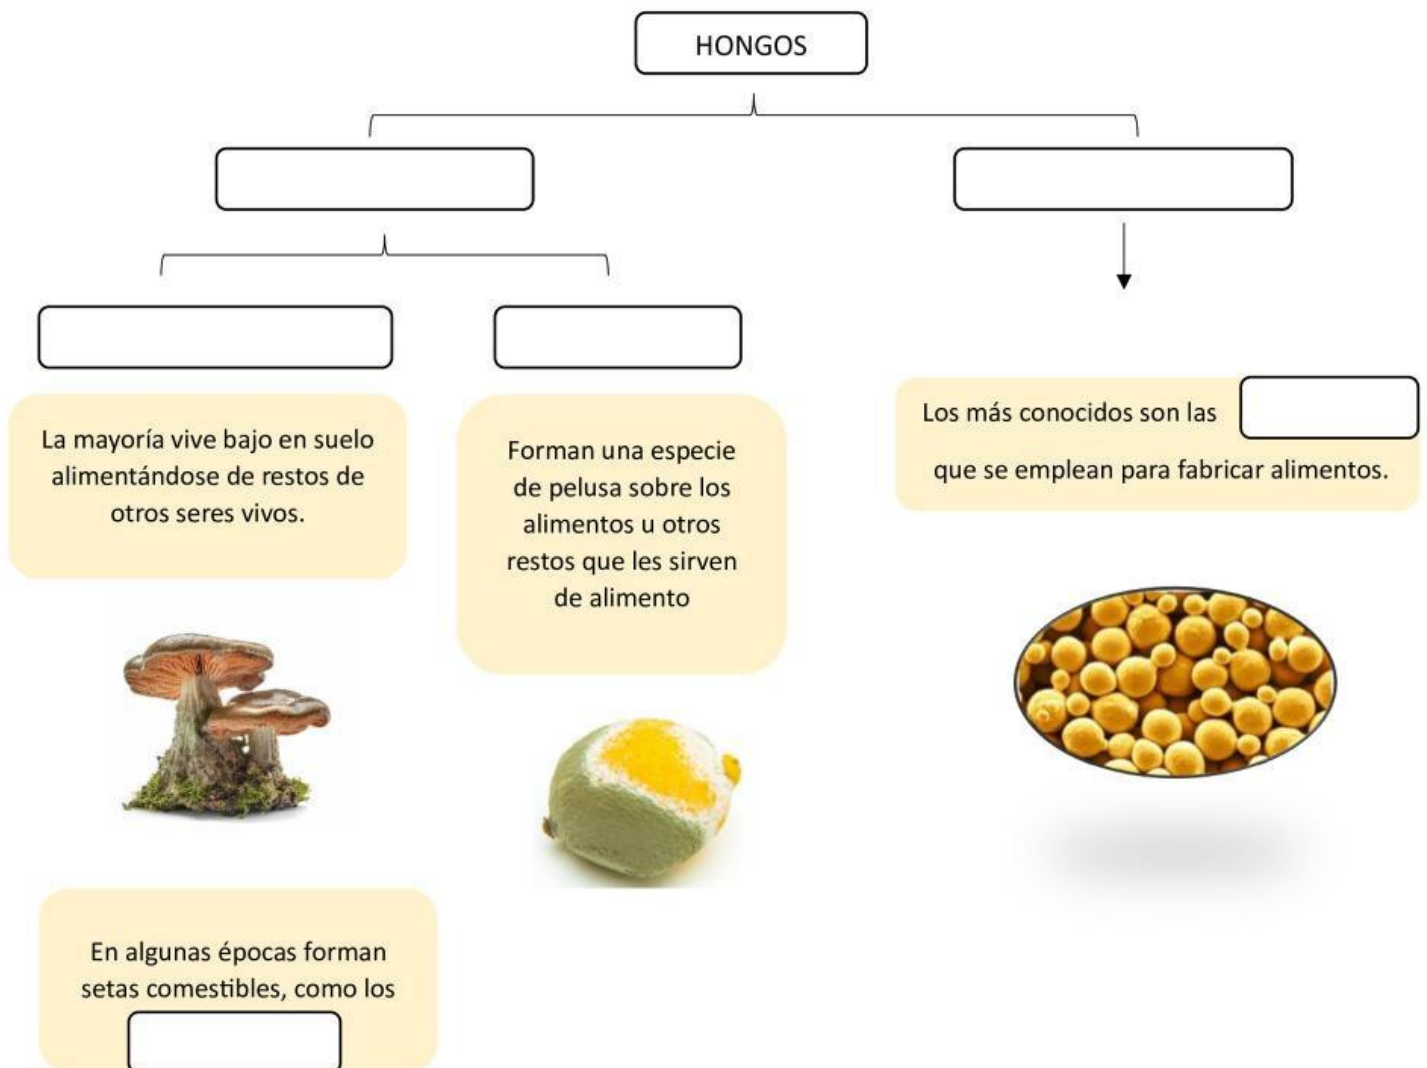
HONGOS

La mayoría vive bajo en suelo alimentándose de restos de otros seres vivos.

Forman una especie de pelusa sobre los alimentos u otros restos que les sirven de alimento

Los más conocidos son las

que se emplean para fabricar alimentos.

En algunas épocas forman setas comestibles, como los